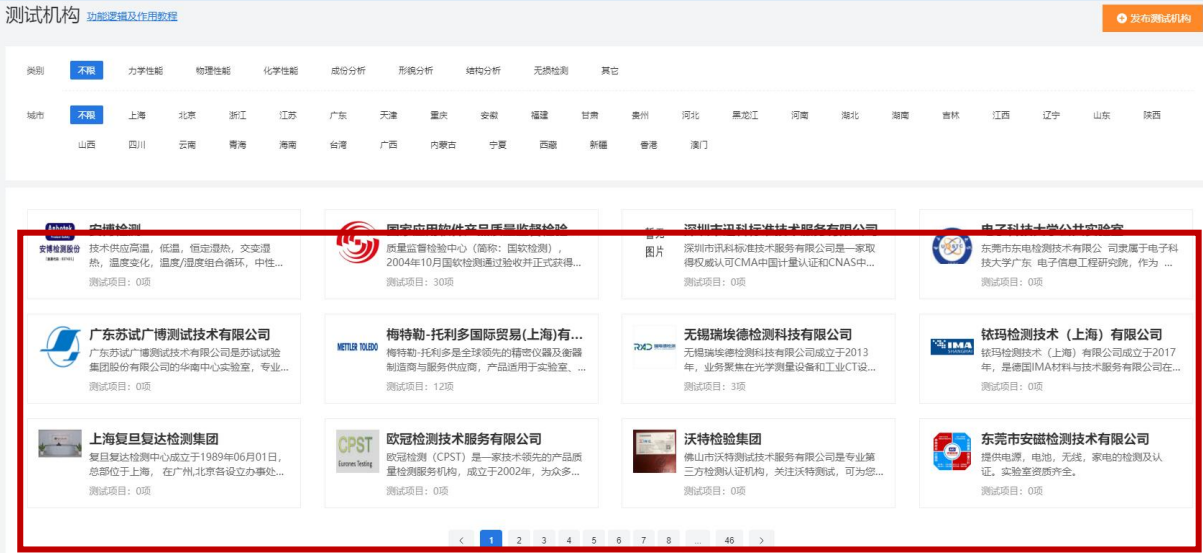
测试机构 功能逻辑及作用教程

发布测试机构

类别 不限 力学性能 物理性能 化学性能 成份分析 形貌分析 结构分析 无损检测 其它

城市 不限 上海 北京 浙江 江苏 广东 天津 重庆 安徽 福建 甘肃 贵州 河北 黑龙江 河南 湖北 湖南 吉林 江西 辽宁 山东 陕西 山西 四川 云南 青海 海南 台湾 广西 内蒙古 宁夏 西藏 新疆 香港 澳门

安博检测
安博检测股份
技术供应高温，低温，恒定湿热，交变湿热，温度变化，温度/湿度组合循环，中性...
测试项目：0项

国家应用软件产品质量监督检验
质量监督检验中心（简称：国软检测），2004年10月国软检测通过验收并正式获得...
测试项目：30项

深圳市讯科标准技术服务有限公司
暂无图片
深圳市讯科标准技术服务有限公司是一家取得权威认可CMA中国计量认证和CNAS中...
测试项目：0项

电子科技大学公共实验室
东莞市东电检测技术有限公 司隶属于电子科技大学广东 电子信息工程研究院，作为 ...
测试项目：0项

广东苏试广博测试技术有限公司
广东苏试广博测试技术有限公司是苏试试验集团股份有限公司的华南中心实验室，专业...
测试项目：0项

梅特勒-托利多国际贸易(上海)有...
METTLER TOLEDO
梅特勒-托利多是全球领先的精密仪器及衡器制造商与服务供应商，产品适用于实验室、...
测试项目：12项

无锡瑞埃德检测科技有限公司
RXD
无锡瑞埃德检测科技有限公司成立于2013年，业务聚焦在光学测量设备和工业CT设...
测试项目：3项

铱玛检测技术（上海）有限公司
IMA
铱玛检测技术（上海）有限公司成立于2017年，是德国IMA材料与技术服务有限公司在...
测试项目：0项

上海复旦复达检测集团
复旦复达检测中心成立于1989年06月01日，总部位于上海，在广州,北京各设立办事处...
测试项目：0项

欧冠检测技术服务有限公司
CPST Eurones Testing
欧冠检测（CPST）是一家技术领先的产品质量检测服务机构，成立于2002年，为众多...
测试项目：0项

沃特检验集团
佛山市沃特测试技术服务有限公司是专业第三方检测认证机构，关注沃特测试，可为您...
测试项目：0项

东莞市安磁检测技术有限公司
提供电源，电池，无线，家电的检测及认证。实验室资质齐全。
测试项目：0项

‹ 1 2 3 4 5 6 7 8 ... 46 ›